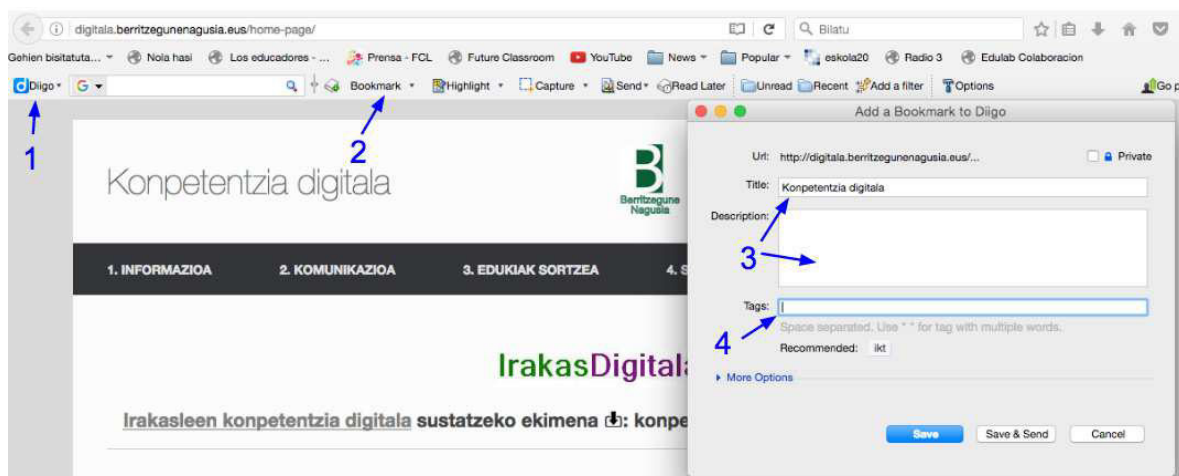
digitala.berritzegunenagusia.eus/home-page/

Bilatu

Gehien bisitatuta... Nola hasi Los educadores - ... Prensa - FCL Future Classroom YouTube News Popular eskola20 Radio 3 Edulab Colaboracion

Diigo G Bookmark Highlight Capture Send Read Later Unread Recent Add a filter Options Go p

1 2

Konpetentzia digitala

Berritzegune Nagusia

1. INFORMAZIOA 2. KOMUNIKAZIOA 3. EDUKIAK SORTZEA 4. S

IrakasDigitala

Irakasleen konpetentzia digitala sustatzeko ekimena: konpe

Add a Bookmark to Diigo

Url: http://digitala.berritzegunenagusia.eus/... Private

Title: Konpetentzia digitala

Description:

3

Tags:

Space separated. Use " " for tag with multiple words.

4

Recommended: ikt

More Options

Save Save & Send Cancel